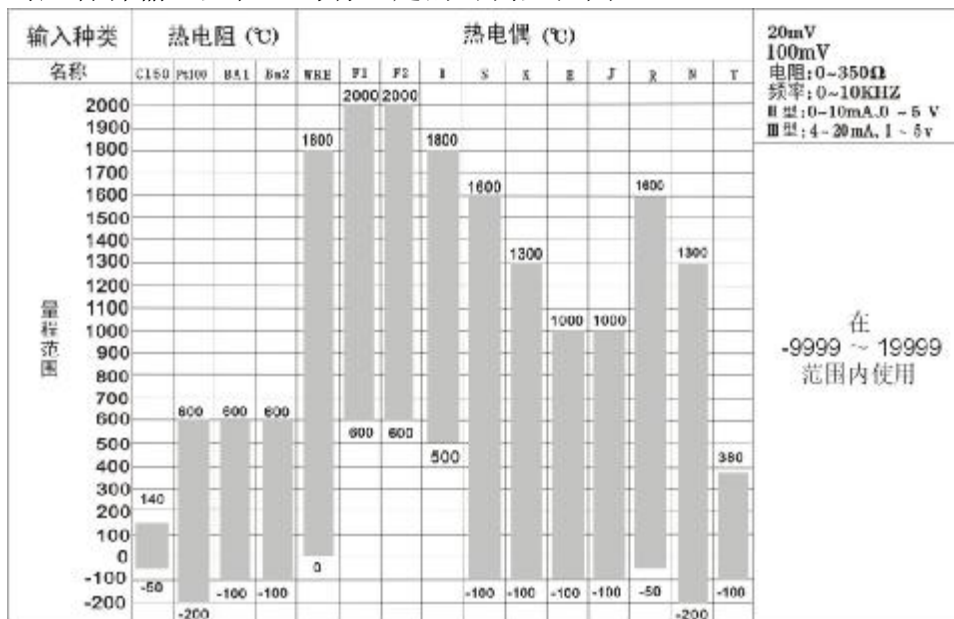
| 输入种类 | 热电阻 (℃) | | | | 热电偶 (℃) | | | | | | | | | | | 20mV 100mV 电阻:0~350Ω 频率:0~10KHZ Ⅱ型:0-10mA,0 - 5 V Ⅲ型:4 - 20mA, 1 ~ 5v |
|---|---|---|---|---|---|---|---|---|---|---|---|---|---|---|---|---|
| 名称 | Cu50 | Pt100 | BA1 | Ba2 | WRE | F1 | F2 | B | S | K | E | J | R | N | T | |
| 上限 | 140 | 600 | 600 | 600 | 1800 | 2000 | 2000 | 1800 | 1600 | 1300 | 1000 | 1000 | 1600 | 1300 | 380 | |
| 下限 | -50 | -200 | -100 | -100 | 0 | 600 | 600 | 500 | -100 | -100 | -100 | -100 | -50 | -200 | -100 | |

量程范围

2000 1900 1800 1700 1600 1500 1400 1300 1200 1100 1000 900 800 700 600 500 400 300 200 100 0 -100 -200

在 -9999 ~ 19999 范围内使用